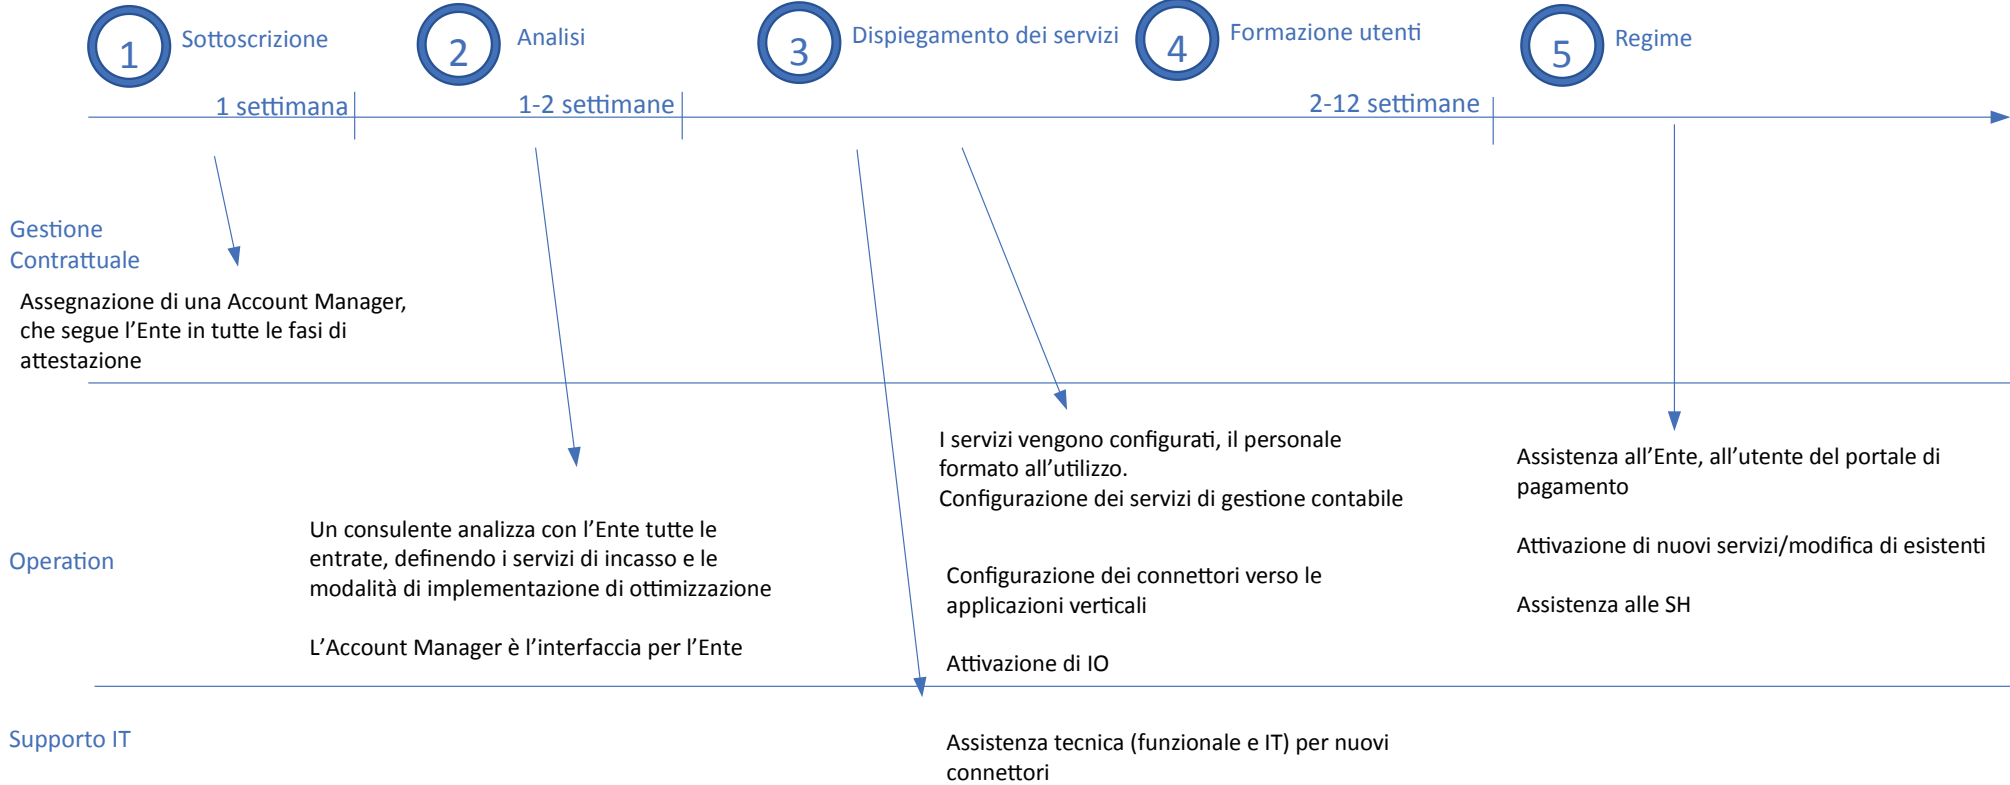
1 Sottoscrizione

2 Analisi

3 Dispiegamento dei servizi

4 Formazione utenti

5 Regime

1 settimana

1-2 settimane

2-12 settimane

Gestione Contrattuale

Assegnazione di una Account Manager, che segue l'Ente in tutte le fasi di attestazione

Operation

Un consulente analizza con l'Ente tutte le entrate, definendo i servizi di incasso e le modalità di implementazione di ottimizzazione

L'Account Manager è l'interfaccia per l'Ente

I servizi vengono configurati, il personale formato all'utilizzo.
Configurazione dei servizi di gestione contabile

Configurazione dei connettori verso le applicazioni verticali

Attivazione di IO

Assistenza all'Ente, all'utente del portale di pagamento

Attivazione di nuovi servizi/modifica di esistenti

Assistenza alle SH

Supporto IT

Assistenza tecnica (funzionale e IT) per nuovi connettori